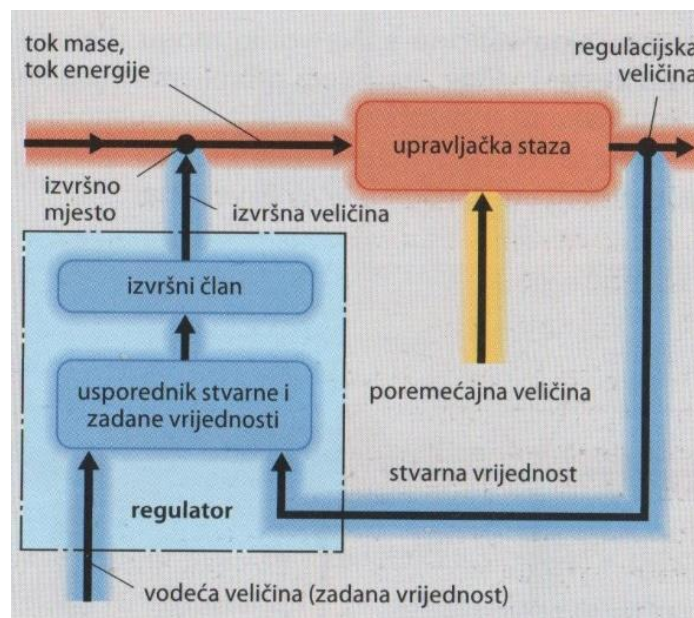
tok mase, tok energije

regulacijska veličina

upravljačka staza

izvršno mjesto

izvršna veličina

izvršni član

usporednik stvarne i zadane vrijednosti

poremećajna veličina

stvarna vrijednost

regulator

vodeća veličina (zadana vrijednost)